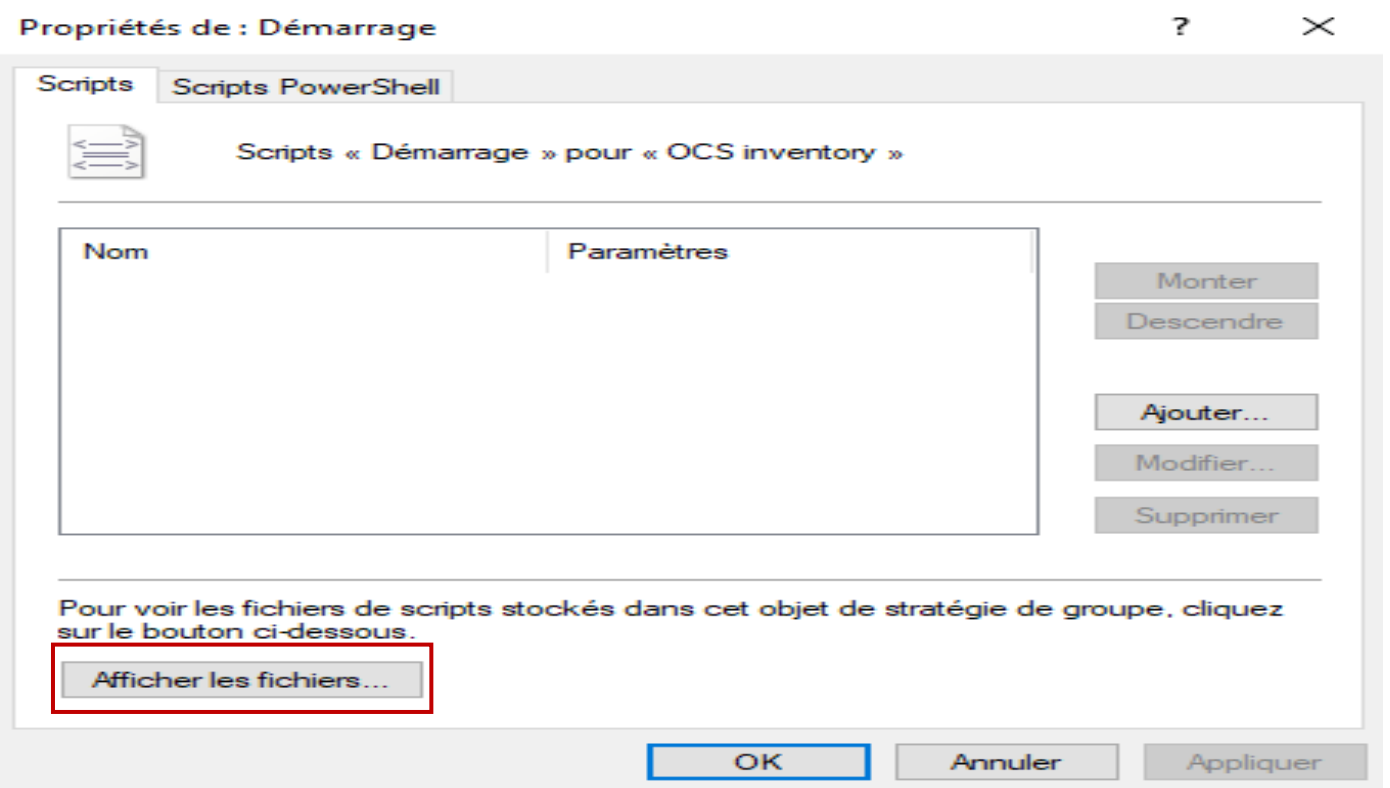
Propriétés de : Démarrage

?

Scripts

Scripts PowerShell

Scripts « Démarrage » pour « OCS inventory »

| Nom | Paramètres |
|---|---|

Monter

Descendre

Ajouter...

Modifier...

Supprimer

Pour voir les fichiers de scripts stockés dans cet objet de stratégie de groupe, cliquez sur le bouton ci-dessous.

Afficher les fichiers...

OK

Annuler

Appliquer